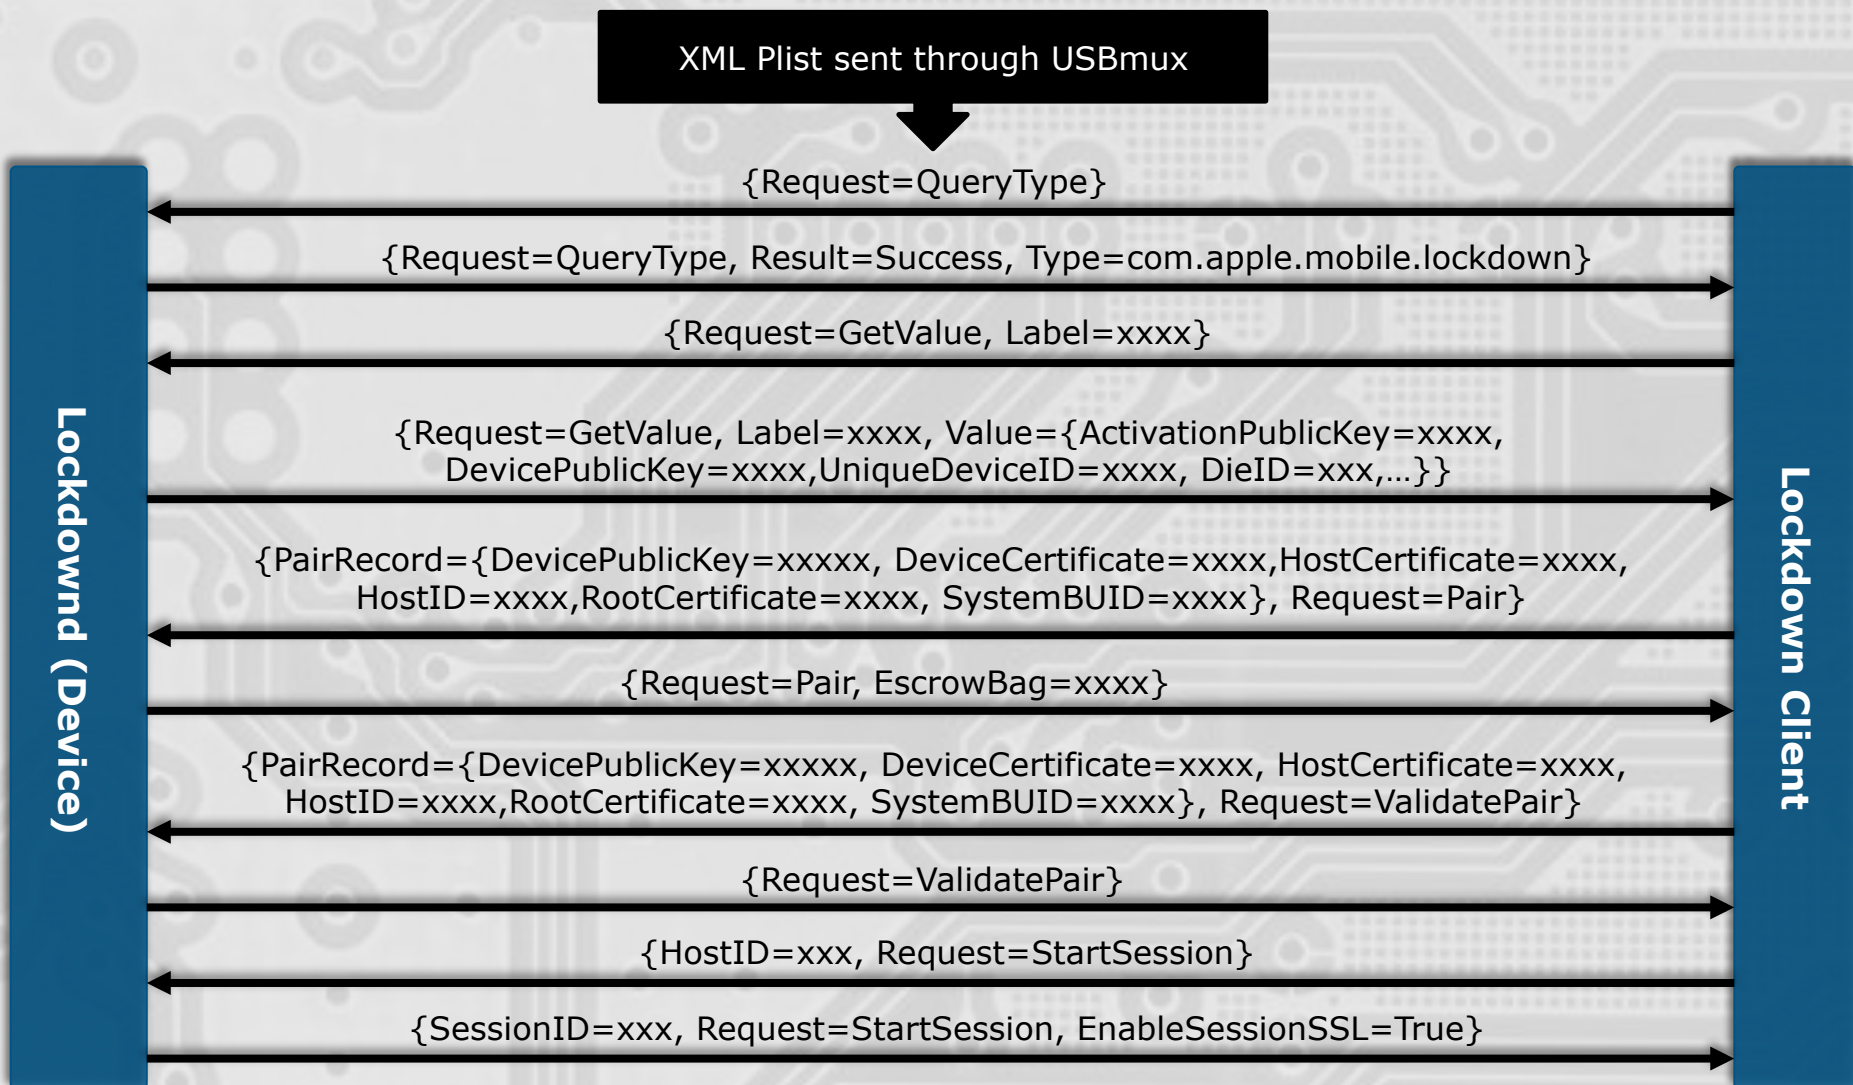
XML Plist sent through USBmux

Lockdownd (Device)

Lockdown Client

{Request=QueryType}

{Request=QueryType, Result=Success, Type=com.apple.mobile.lockdown}

{Request=GetValue, Label=xxxx}

{Request=GetValue, Label=xxxx, Value={ActivationPublicKey=xxxx, DevicePublicKey=xxxx,UniqueDeviceID=xxxx, DieID=xxx,...}}

{PairRecord={DevicePublicKey=xxxxx, DeviceCertificate=xxxx,HostCertificate=xxxx, HostID=xxxx,RootCertificate=xxxx, SystemBUID=xxxx}, Request=Pair}

{Request=Pair, EscrowBag=xxxx}

{PairRecord={DevicePublicKey=xxxxx, DeviceCertificate=xxxx, HostCertificate=xxxx, HostID=xxxx,RootCertificate=xxxx, SystemBUID=xxxx}, Request=ValidatePair}

{Request=ValidatePair}

{HostID=xxx, Request=StartSession}

{SessionID=xxx, Request=StartSession, EnableSessionSSL=True}